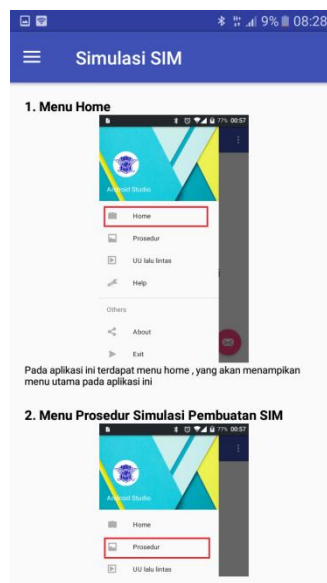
9% 08:28

Simulasi SIM

1. Menu Home

77% 00:57

Android Studio

Home

Prosedur

UU lalu lintas

Help

Others

About

Exit

Pada aplikasi ini terdapat menu home , yang akan menampikan menu utama pada aplikasi ini

2. Menu Prosedur Simulasi Pembuatan SIM

77% 00:57

Android Studio

Home

Prosedur

UU lalu lintas